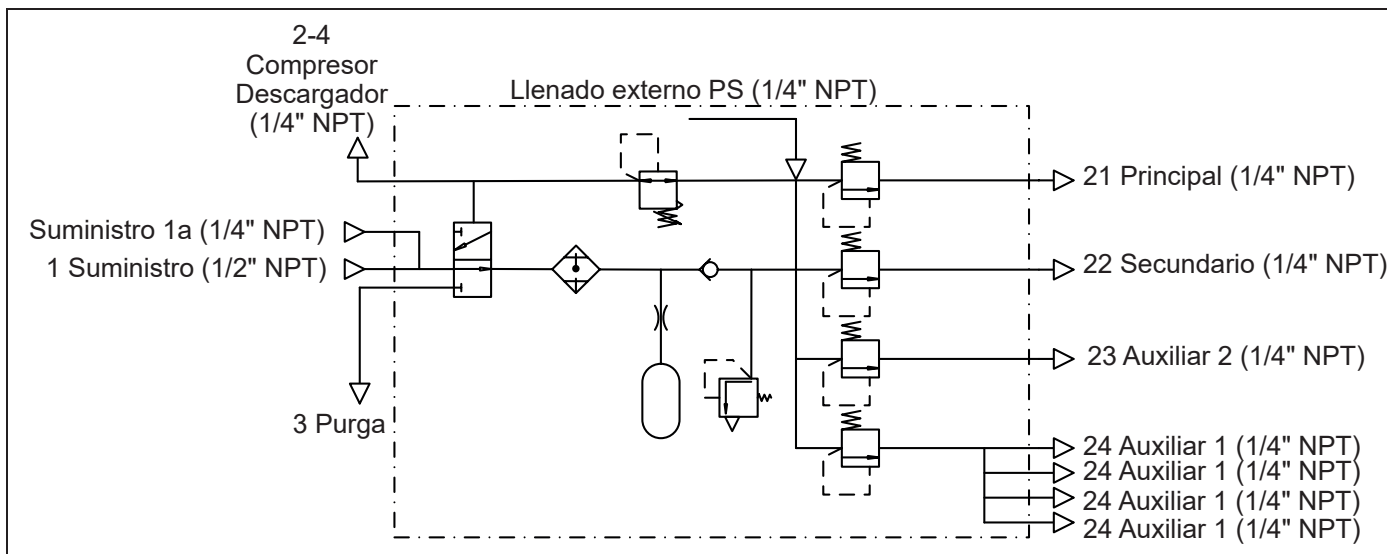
2-4
Compresor
Descargador
(1/4" NPT)

Llenado externo PS (1/4" NPT)

Suministro 1a (1/4" NPT)
1 Suministro (1/2" NPT)

3 Purga

21 Principal (1/4" NPT)
22 Secundario (1/4" NPT)
23 Auxiliar 2 (1/4" NPT)
24 Auxiliar 1 (1/4" NPT)
24 Auxiliar 1 (1/4" NPT)
24 Auxiliar 1 (1/4" NPT)
24 Auxiliar 1 (1/4" NPT)